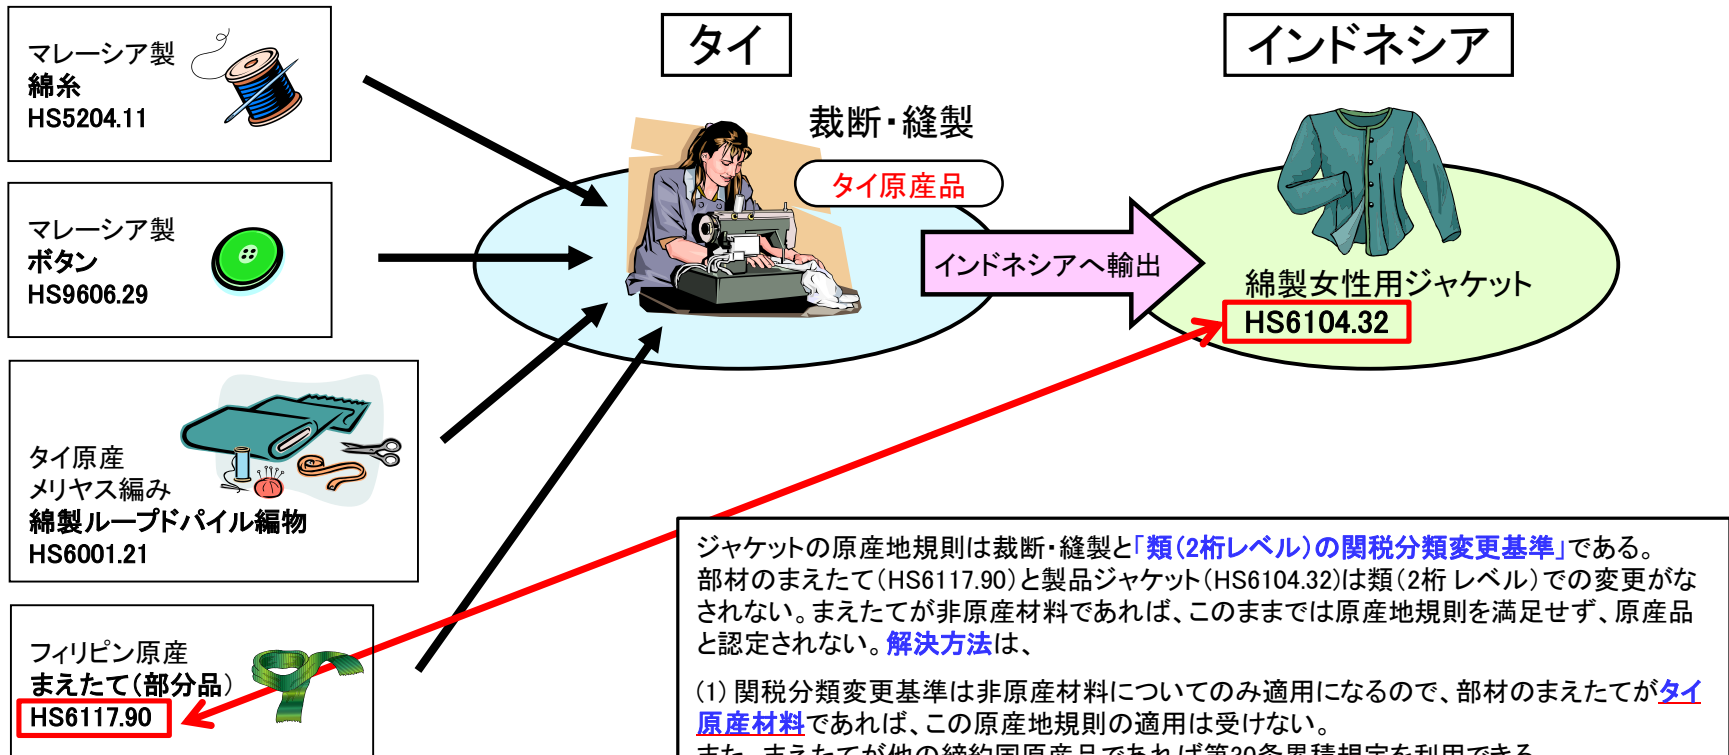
マレーシア製
綿糸
HS5204.11

マレーシア製
ボタン
HS9606.29

タイ原産
メリヤス編み
綿製ループドパイル編物
HS6001.21

フィリピン原産
まえたて（部分品）
HS6117.90

タイ

裁断・縫製

タイ原産品

インドネシアへ輸出

インドネシア

綿製女性用ジャケット
HS6104.32

ジャケットの原産地規則は裁断・縫製と「類（2桁レベル）の関税分類変更基準」である。部材のまえたて（HS6117.90）と製品ジャケット（HS6104.32）は類（2桁 レベル）での変更がなされない。まえたてが非原産材料であれば、このままでは原産地規則を満足せず、原産品と認定されない。解決方法は、

(1) 関税分類変更基準は非原産材料についてのみ適用になるので、部材のまえたてがタイ原産材料であれば、この原産地規則の適用は受けない。

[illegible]